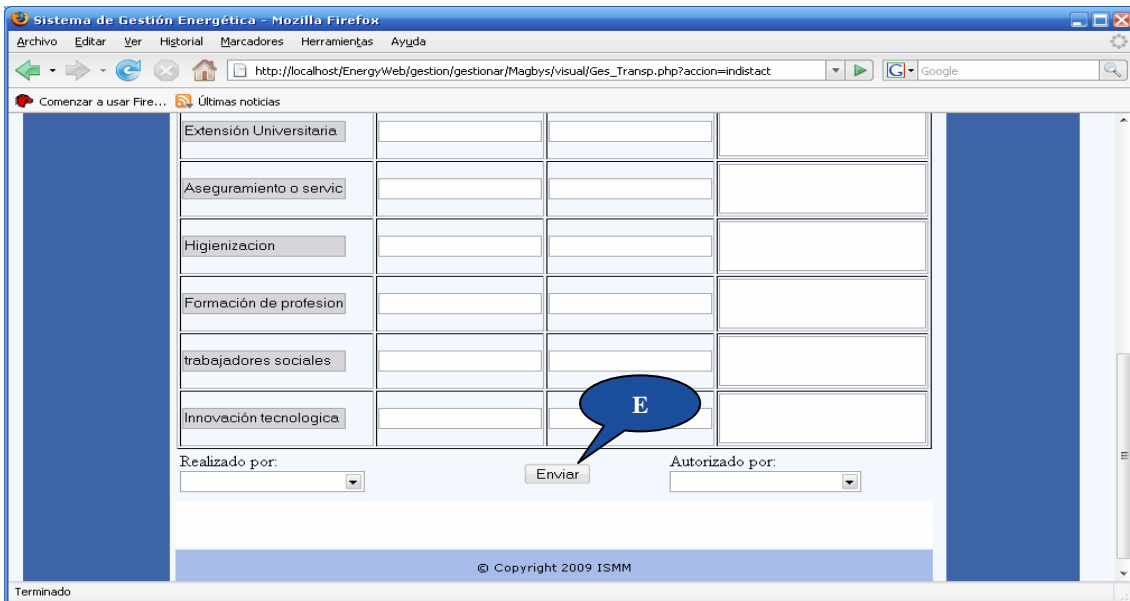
Sistema de Gestión Energética - Mozilla Firefox

Archivo Editar Ver Historial Marcadores Herramientas Ayuda

http://localhost/EnergyWeb/gestion/gestionar/Magbys/visual/Ges_Transp.php?accion=indistact

Google

Comenzar a usar Fire... Últimas noticias

Extensión Universitaria

Aseguramiento o servic

Higienizacion

Formación de profesion

trabajadores sociales

Innovación tecnologica

E

Realizado por:

Enviar

Autorizado por:

© Copyright 2009 ISMM

Terminado